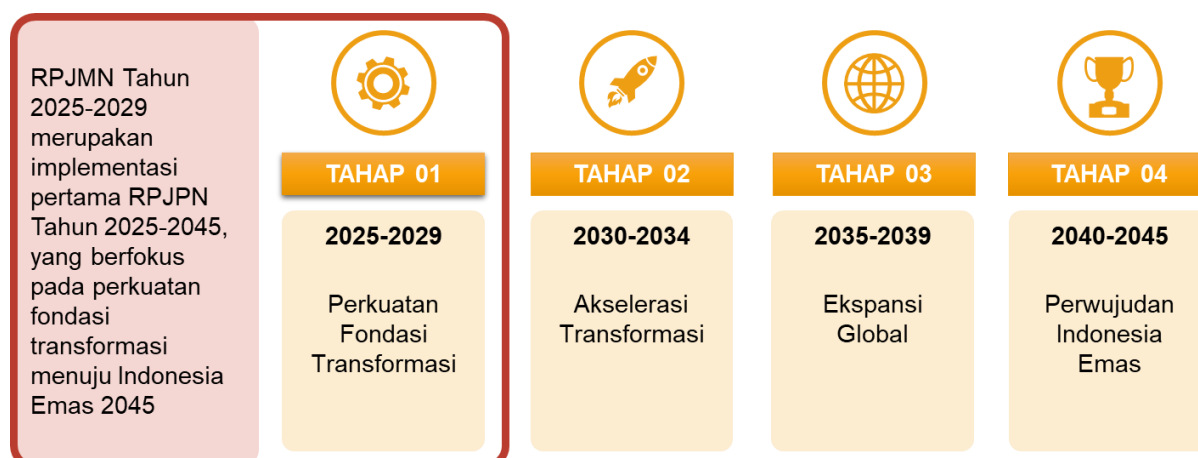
RPJMN Tahun 2025-2029 merupakan implementasi pertama RPJPN Tahun 2025-2045, yang berfokus pada perkuatan fondasi transformasi menuju Indonesia Emas 2045

TAHAP 01

2025-2029

Perkuatan Fondasi Transformasi

TAHAP 02

2030-2034

Akselerasi Transformasi

TAHAP 03

2035-2039

Ekspansi Global

TAHAP 04

2040-2045

Perwujudan Indonesia Emas